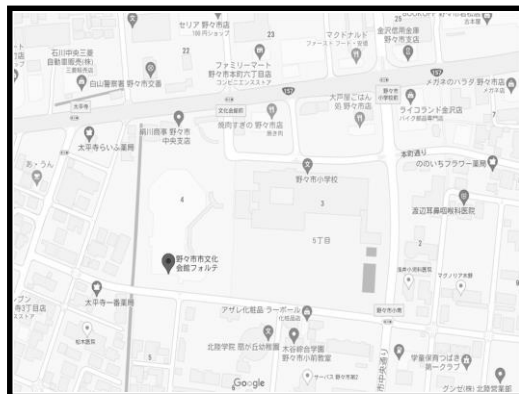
セリア 野々市店
100円ショップ
マクドナルド
ファースト フード・店舗
金沢信用金庫
野々市支店
メガネのハダ 野々市店
石川中央三菱自動車販売(株)
白山警察署 野々市交番
ファミリーマート
野々市本町六丁目店
コンビニエンスストア
大戸屋ごはん処 野々市店
ライコランド金沢店
太平寺らいふ薬局
絹川商事 野々市中央支店
焼肉すぎの 野々市店
野々市小学校
ののいちフラワー薬局
渡辺耳鼻咽喉科医院
野々市市文化会館フォルテ
5丁目
太平寺一番果樹
アザレ化粧品 ラーボール
北陸学院 扇が丘幼稚園
木谷総合学園
野々市小前教室
学童保育つばさ 第一クラブ
グンゼ(株) 北陸営業部
Google